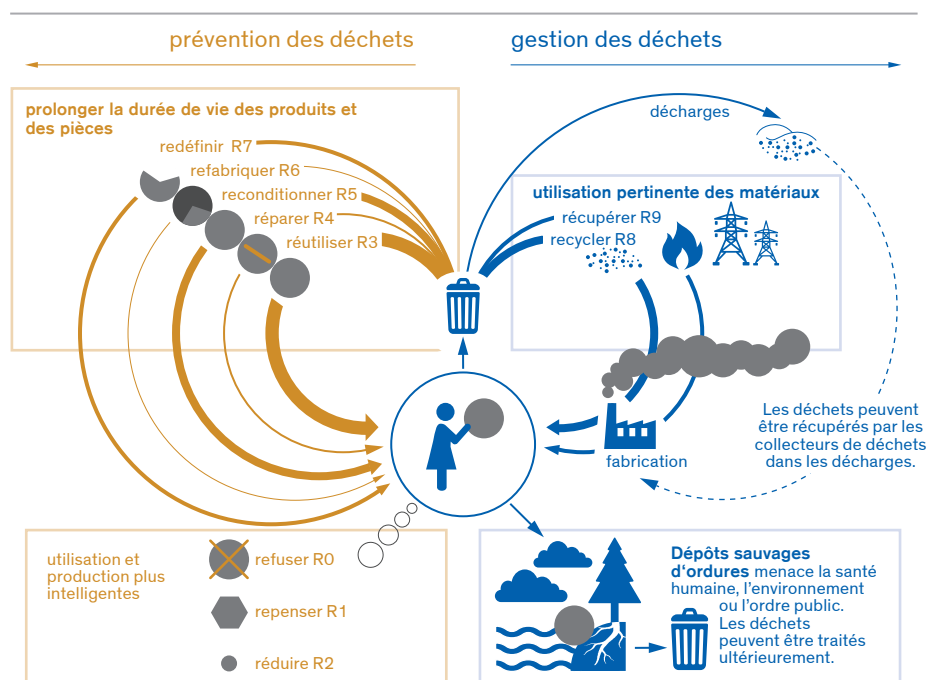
prévention des déchets

gestion des déchets

prolonger la durée de vie des produits et des pièces

redéfinir R7

refabriquer R6

reconditionner R5

réparer R4

réutiliser R3

décharges

utilisation pertinente des matériaux

récupérer R9

recycler R8

Les déchets peuvent être récupérés par les collecteurs de déchets dans les décharges.

fabrication

utilisation et production plus intelligentes

refuser R0

repenser R1

réduire R2

**Dépôts sauvages d'ordures** menace la santé humaine, l'environnement ou l'ordre public. Les déchets peuvent être traités ultérieurement.